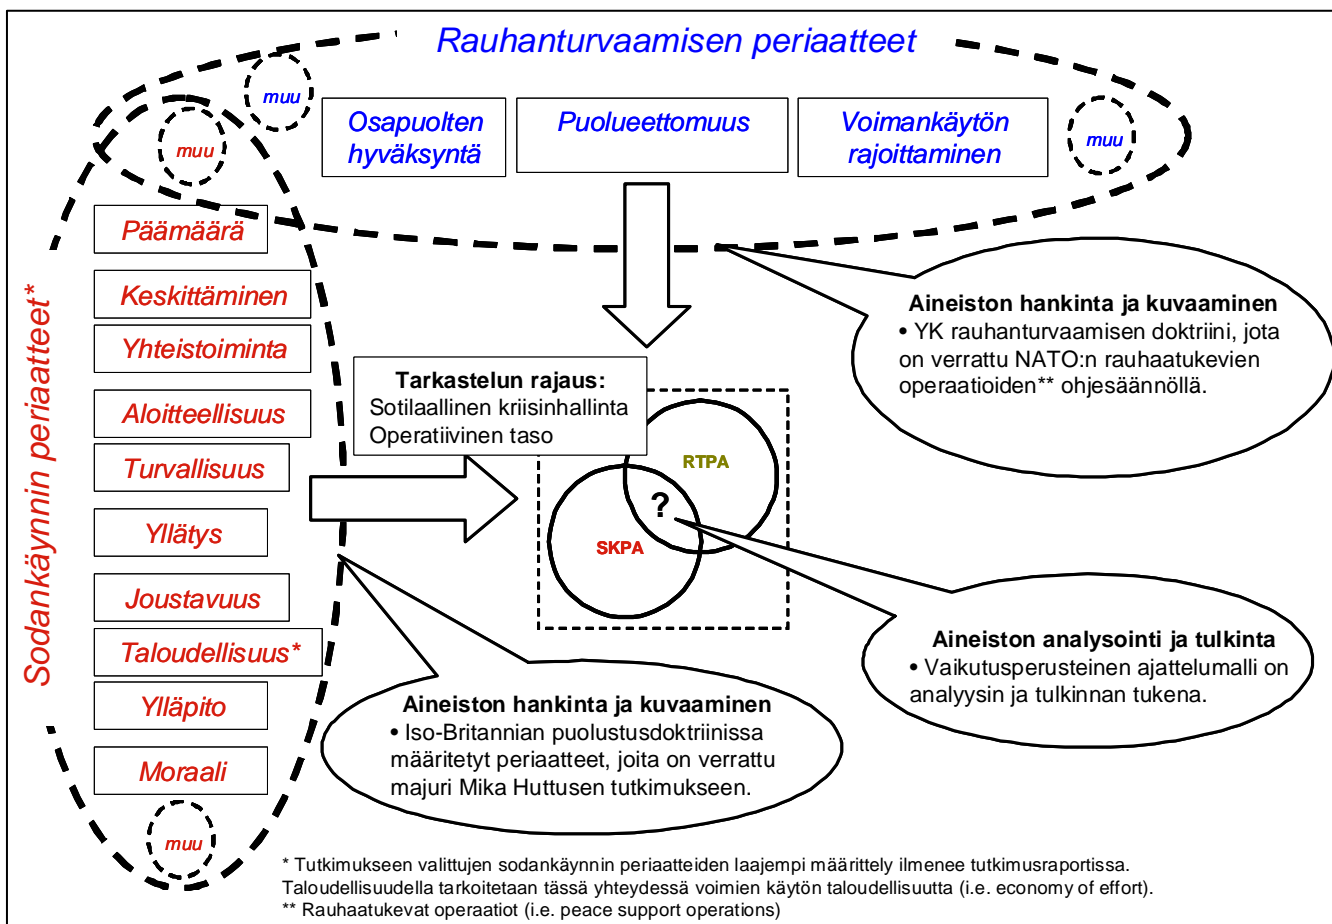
Rauhanturvaamisen periaatteet

muu

muu

Osapuolten hyväksyntä

Puolueettomuus

Voimankäytön rajoittaminen

muu

Sodankäynnin periaatteet*

Päämäärä

Keskittäminen

Yhteistoiminta

Aloitteellisuus

Turvallisuus

Yllätys

Joustavuus

Taloudellisuus*

Ylläpito

Moraali

muu

Aineiston hankinta ja kuvaaminen
• YK rauhanturvaamisen doktriini, jota on verrattu NATO:n rauhaatukevien operaatioiden** ohjesäännöllä.

Tarkastelun rajaus:
Sotilaallinen kriisinhallinta
Operatiivinen taso

RTPA

?

SKPA

Aineiston analysointi ja tulkinta
• Vaikutusperusteinen ajattelumalli on analyysin ja tulkinnan tukena.

Aineiston hankinta ja kuvaaminen
• Iso-Britannian puolustusdoktriinissa määritetyt periaatteet, joita on verrattu majuri Mika Huttusen tutkimukseen.

* Tutkimukseen valittujen sodankäynnin periaatteiden laajempi määrittely ilmenee tutkimusraportissa. Taloudellisuudella tarkoitetaan tässä yhteydessä voimien käytön taloudellisuutta (i.e. economy of effort).
** Rauhaatukevat operaatiot (i.e. peace support operations)